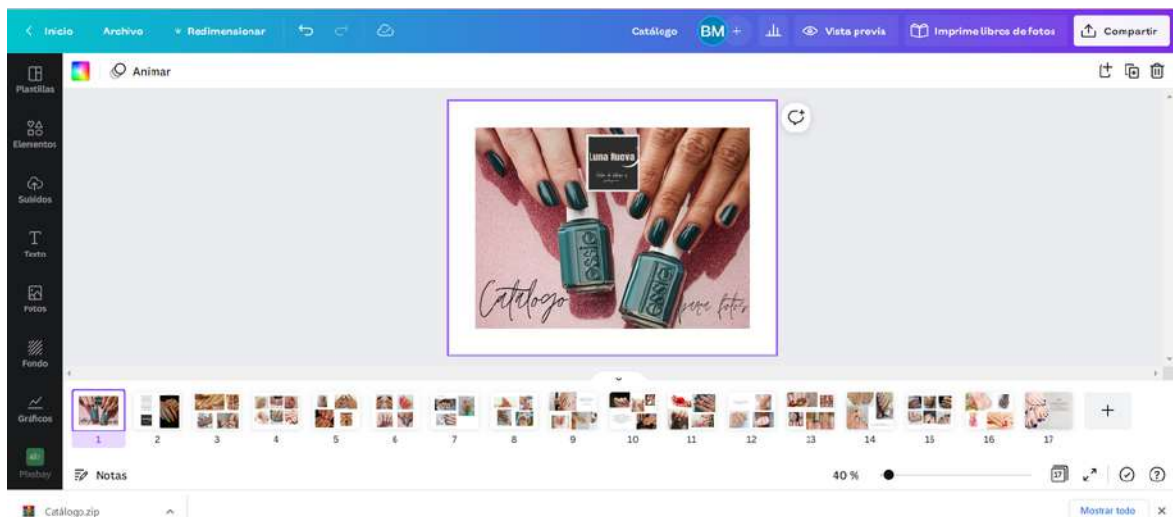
Inicio Archivo Redimensionar Catálogo BM + Vista previa Imprime libros de fotos Compartir

Animar

Plantillas
Elementos
Subidos
Texto
Fotos
Fondo
Gráficos
Pixabay

Luna Nueva

Catálogo para fotos

essie
essie

1 2 3 4 5 6 7 8 9 10 11 12 13 14 15 16 17

Notas

40 %

17

Catálogo.zip

Mostrar todo